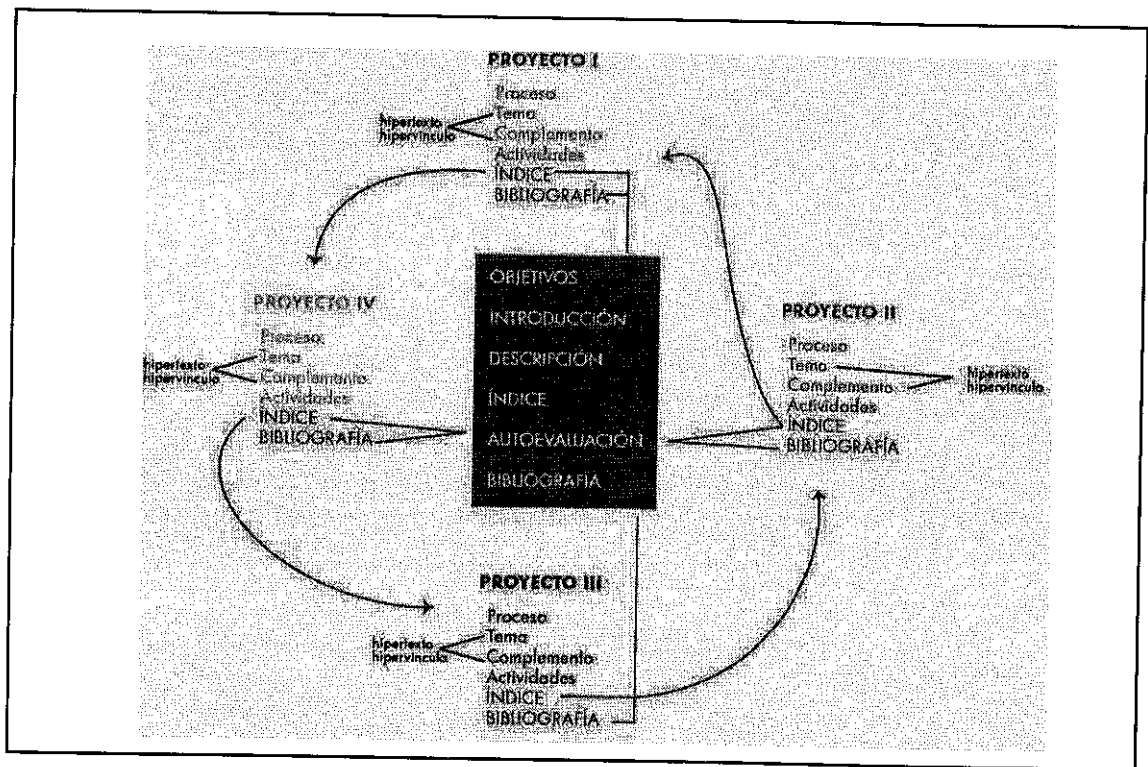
PROYECTO I
Proceso
hipertexto
hipervínculo
Tema
Complemento
Actividades
ÍNDICE
BIBLIOGRAFÍA

OBJETIVOS
INTRODUCCIÓN
DESCRIPCIÓN
ÍNDICE
AUTOEVALUACIÓN
BIBLIOGRAFÍA

PROYECTO IV
Proceso
hipertexto
hipervínculo
Tema
Complemento
Actividades
ÍNDICE
BIBLIOGRAFÍA

PROYECTO II
Proceso
Tema
Complemento
hipertexto
hipervínculo
Actividades
ÍNDICE
BIBLIOGRAFÍA

PROYECTO III
Proceso
hipertexto
hipervínculo
Tema
Complemento
Actividades
ÍNDICE
BIBLIOGRAFÍA